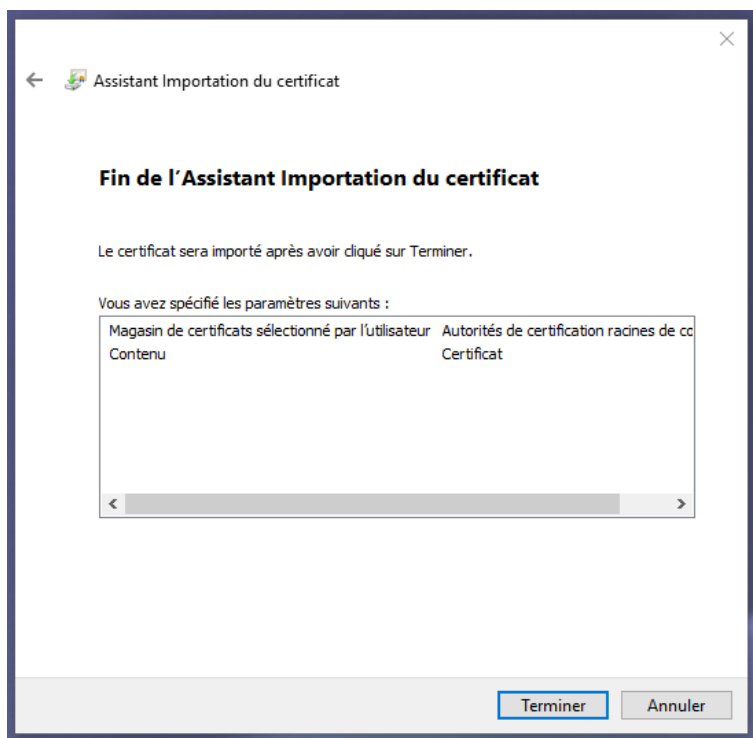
Assistant Importation du certificat

Fin de l'Assistant Importation du certificat

Le certificat sera importé après avoir cliqué sur Terminer.

Vous avez spécifié les paramètres suivants :

| Magasin de certificats sélectionné par l'utilisateur | Autorités de certification racines de c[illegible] |
|---|---|
| Contenu | Certificat |

Terminer
Annuler